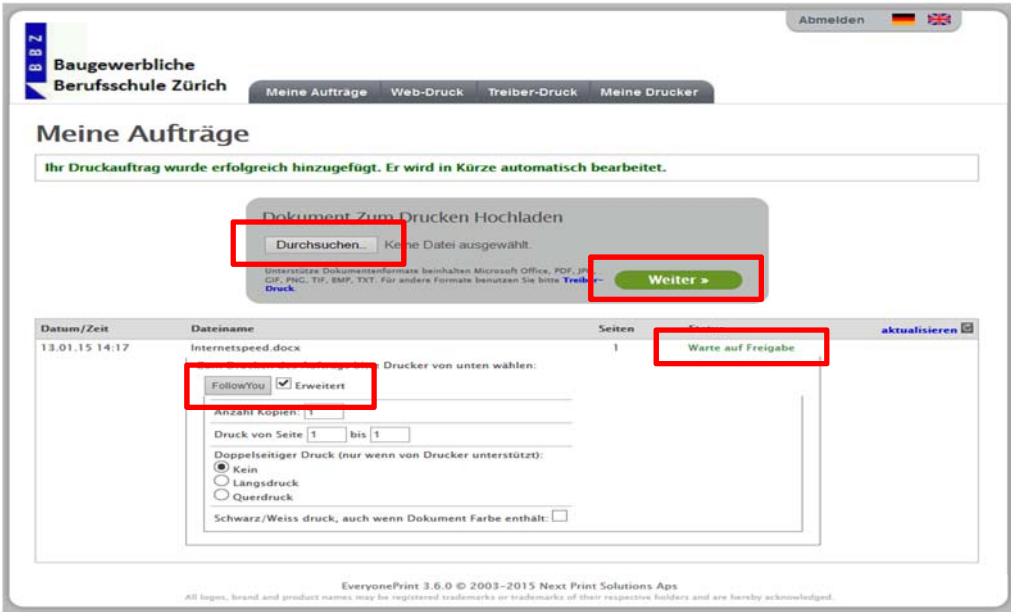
Abmelden

BBZ

Baugewerbliche Berufsschule Zürich

Meine Aufträge | Web-Druck | Treiber-Druck | Meine Drucker

Meine Aufträge

Ihr Druckauftrag wurde erfolgreich hinzugefügt. Er wird in Kürze automatisch bearbeitet.

Dokument Zum Drucken Hochladen

Durchsuchen... Keine Datei ausgewählt.

Unterstütze Dokumentenformate beinhalten Microsoft Office, PDF, JPG, GIF, PNG, TIF, BMP, TXT. Für andere Formate benutzen Sie bitte Treiber-Druck.

Weiter »

| Datum/Zeit | Dateiname | Seiten | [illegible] | aktualisieren |
|---|---|---|---|---|
| 13.01.15 14:17 | Internetspeed.docx | 1 | Warte auf Freigabe | |

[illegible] Drucker von unten wählen:

FollowYou ☑ Erweitert

Anzahl Kopien: 1

Druck von Seite 1 bis 1

Doppelseitiger Druck (nur wenn von Drucker unterstützt):
Kein
Längsdruck
Querdruck

Schwarz/Weiss druck, auch wenn Dokument Farbe enthält:

EveryonePrint 3.6.0 © 2003-2015 Next Print Solutions Aps
All logos, brand and product names may be registered trademarks or trademarks of their respective holders and are hereby acknowledged.